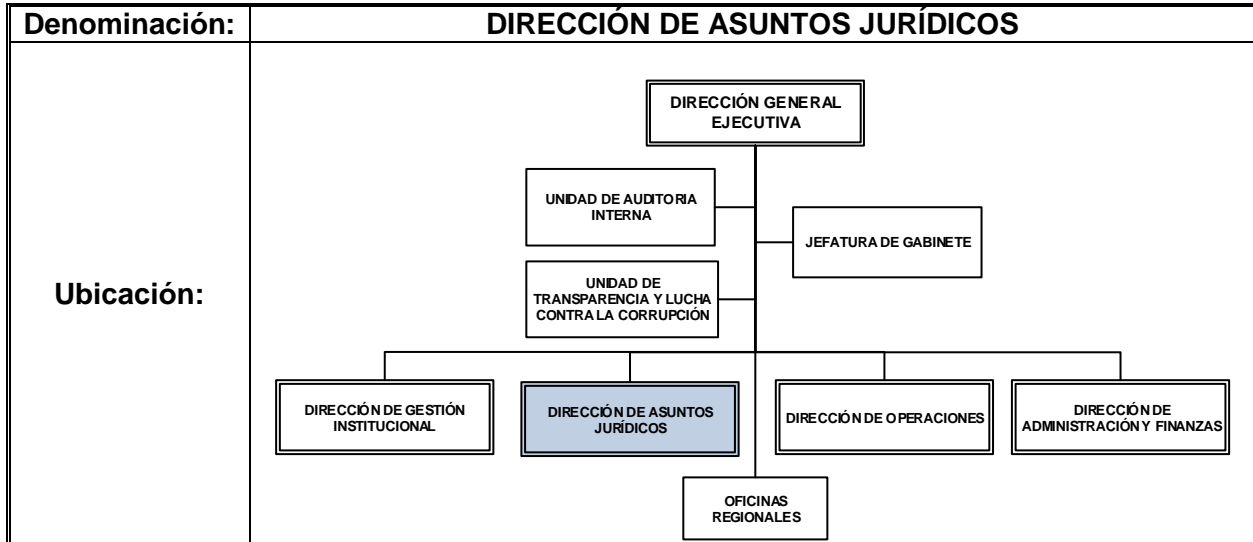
Denominación: DIRECCIÓN DE ASUNTOS JURÍDICOS

Ubicación:

DIRECCIÓN GENERAL EJECUTIVA

UNIDAD DE AUDITORIA INTERNA

JEFATURA DE GABINETE

UNIDAD DE TRANSPARENCIA Y LUCHA CONTRA LA CORRUPCIÓN

DIRECCIÓN DE GESTIÓN INSTITUCIONAL

DIRECCIÓN DE ASUNTOS JURÍDICOS

DIRECCIÓN DE OPERACIONES

DIRECCIÓN DE ADMINISTRACIÓN Y FINANZAS

OFICINAS REGIONALES